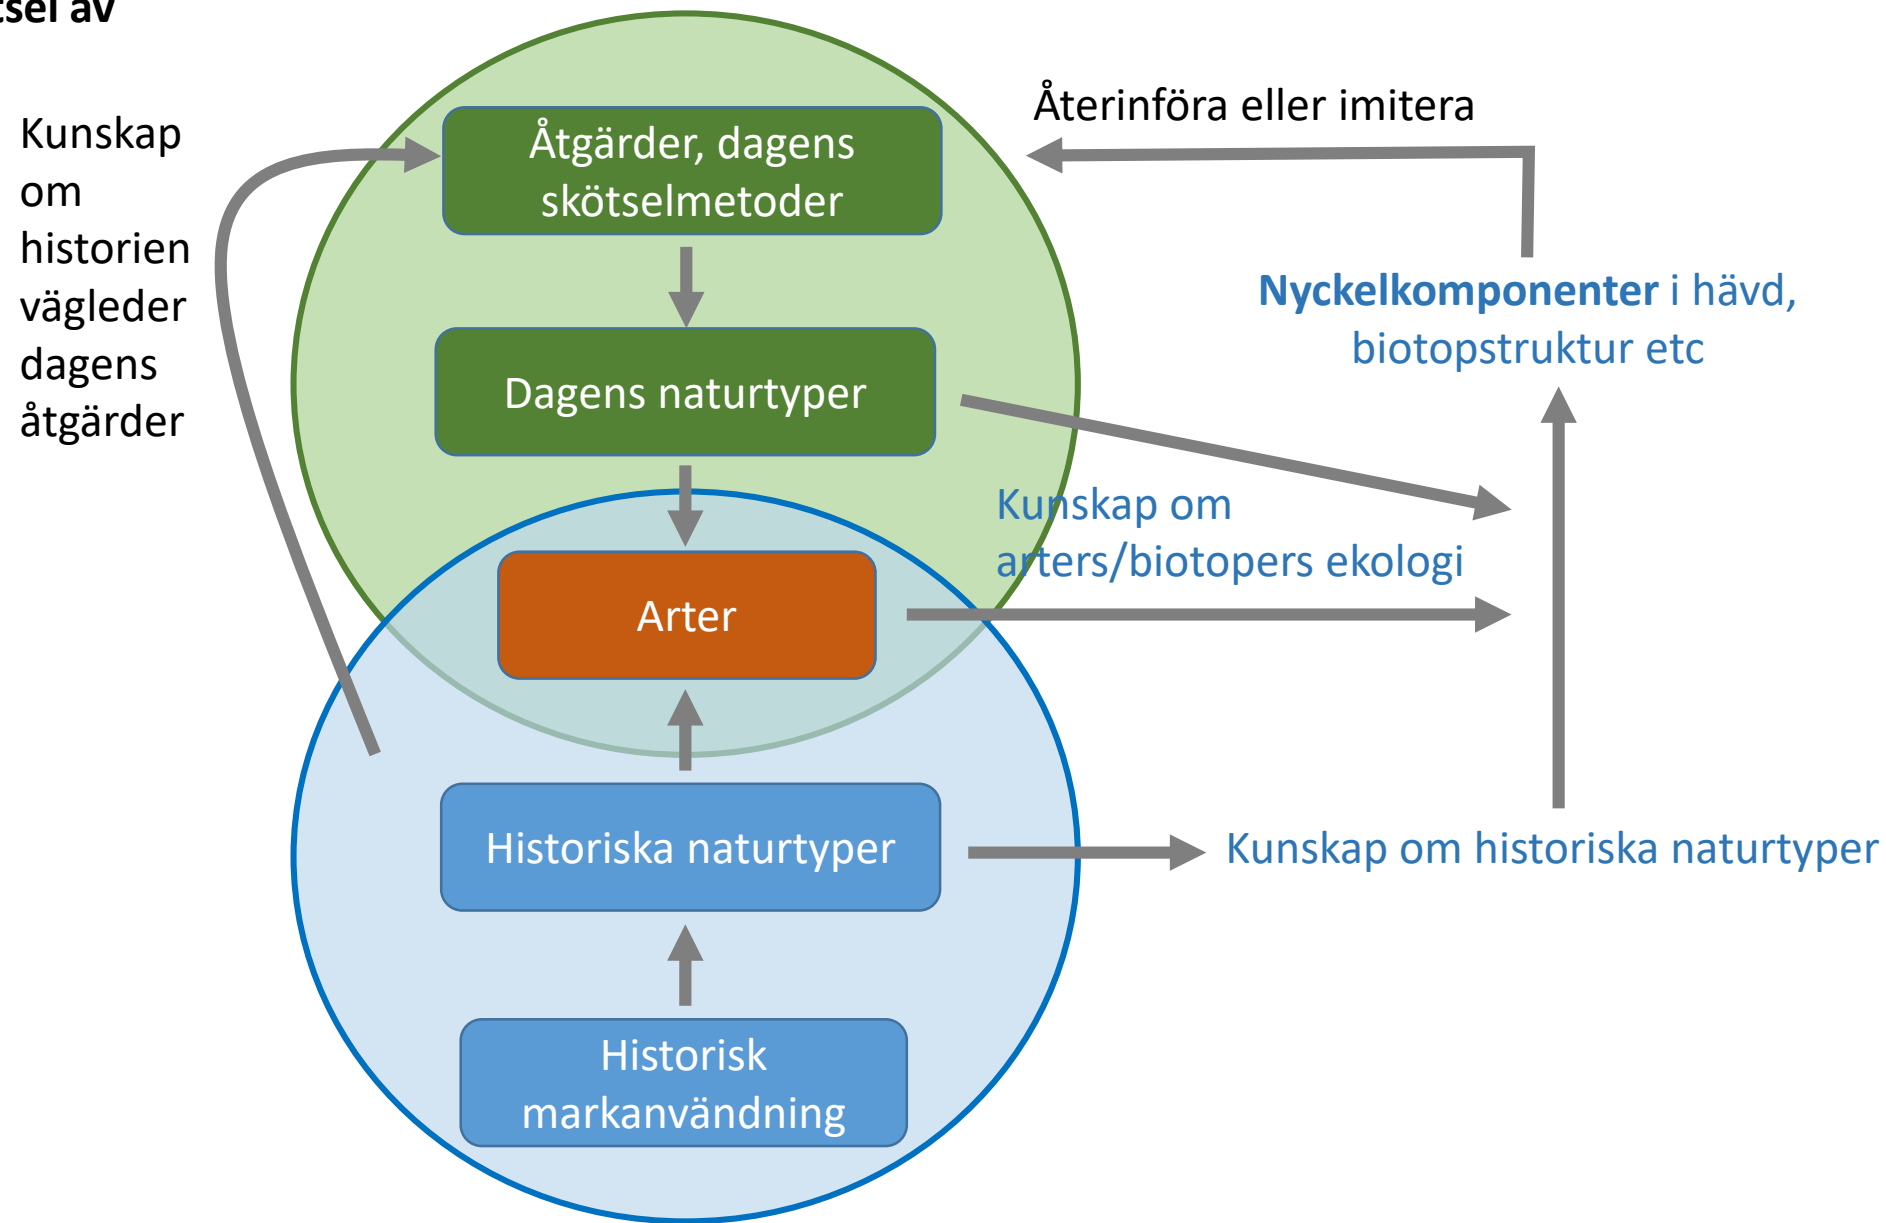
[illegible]sel av

Kunskap om historien vägleder dagens åtgärder

Återinföra eller imitera

Åtgärder, dagens skötselmetoder

Dagens naturtyper

Nyckelkomponenter i hävd, biotopstruktur etc

Kunskap om arters/biotopers ekologi

Arter

Historiska naturtyper

Kunskap om historiska naturtyper

Historisk markanvändning